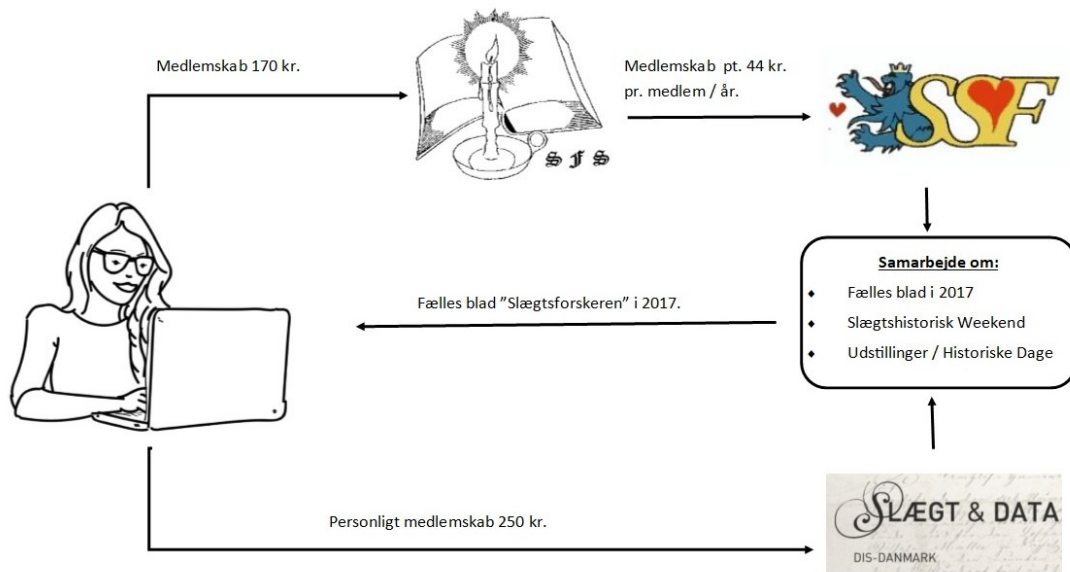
Medlemskab 170 kr.

SfS

Medlemskab pt. 44 kr. pr. medlem / år.

SSF

Samarbejde om:

- Fælles blad i 2017
- Slægtshistorisk Weekend
- Udstillinger / Historiske Dage

Fælles blad "Slægtsforskeren" i 2017.

Personligt medlemskab 250 kr.

SLÆGT & DATA
DIS-DANMARK